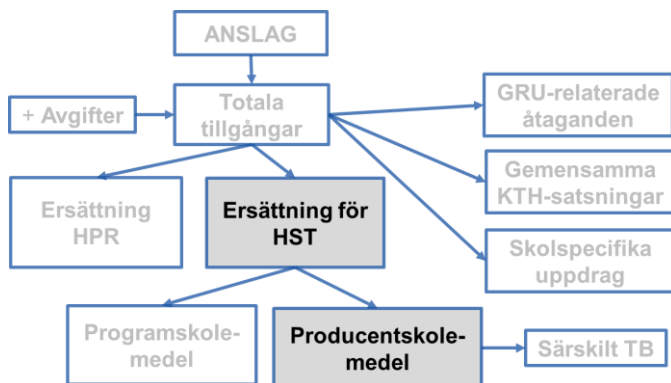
ANSLAG

+ Avgifter

Totala tillgångar

GRU-relaterade åtaganden

Gemensamma KTH-satsningar

Skolspecifika uppdrag

Ersättning HPR

Ersättning för HST

Programskolemedel

Producentskolemedel

Särskilt TB